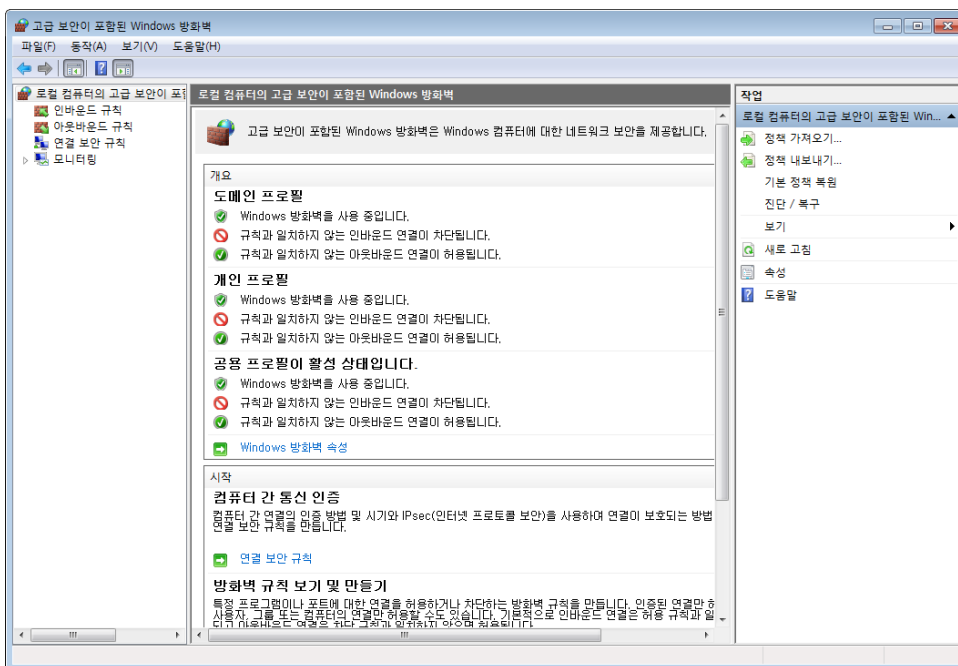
고급 보안이 포함된 Windows 방화벽

파일(F) 동작(A) 보기(V) 도움말(H)

로컬 컴퓨터의 고급 보안이 포함
인바운드 규칙
아웃바운드 규칙
연결 보안 규칙
모니터링

로컬 컴퓨터의 고급 보안이 포함된 Windows 방화벽

고급 보안이 포함된 Windows 방화벽은 Windows 컴퓨터에 대한 네트워크 보안을 제공합니다.

개요

도메인 프로필
Windows 방화벽을 사용 중입니다.
규칙과 일치하지 않는 인바운드 연결이 차단됩니다.
규칙과 일치하지 않는 아웃바운드 연결이 허용됩니다.

개인 프로필
Windows 방화벽을 사용 중입니다.
규칙과 일치하지 않는 인바운드 연결이 차단됩니다.
규칙과 일치하지 않는 아웃바운드 연결이 허용됩니다.

공용 프로필이 활성 상태입니다.
Windows 방화벽을 사용 중입니다.
규칙과 일치하지 않는 인바운드 연결이 차단됩니다.
규칙과 일치하지 않는 아웃바운드 연결이 허용됩니다.

Windows 방화벽 속성

시작

컴퓨터 간 통신 인증
컴퓨터 간 연결의 인증 방법 및 시기와 IPsec(인터넷 프로토콜 보안)을 사용하여 연결이 보호되는 방법 연결 보안 규칙을 만듭니다.

연결 보안 규칙

방화벽 규칙 보기 및 만들기
특정 프로그램이나 포트에 대한 연결을 허용하거나 차단하는 방화벽 규칙을 만듭니다. 인증된 연결만 허 사용자, 그룹 또는 컴퓨터의 연결만 허용할 수도 있습니다. 기본적으로 인바운드 연결은 허용 규칙과 일 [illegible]

작업
로컬 컴퓨터의 고급 보안이 포함된 Win...
정책 가져오기...
정책 내보내기...
기본 정책 복원
진단 / 복구
보기
새로 고침
속성
도움말